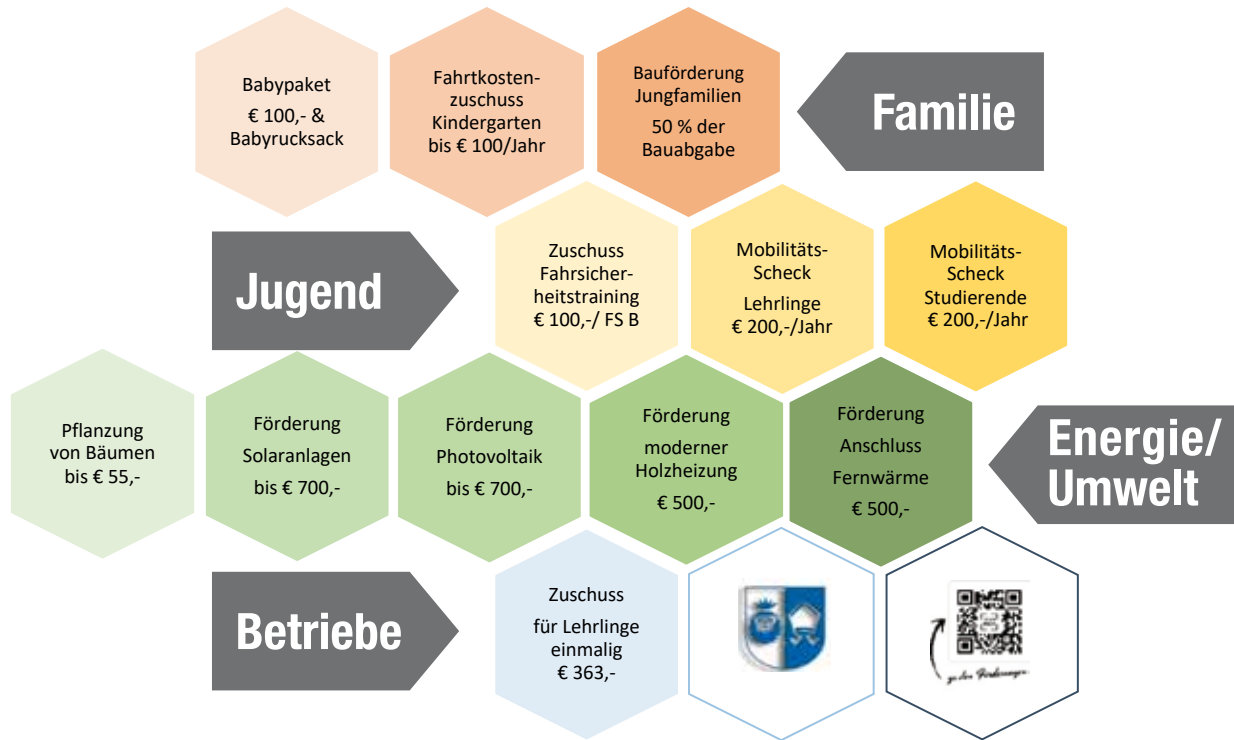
Babypaket
€ 100,- & Babyrucksack

Fahrtkostenzuschuss Kindergarten bis € 100/Jahr

Bauförderung Jungfamilien
50 % der Bauabgabe

Familie

Jugend

Zuschuss Fahrsicherheitstraining € 100,-/ FS B

Mobilitäts-Scheck
Lehrlinge € 200,-/Jahr

Mobilitäts-Scheck Studierende € 200,-/Jahr

Pflanzung von Bäumen bis € 55,-

Förderung
Solaranlagen
bis € 700,-

Förderung
Photovoltaik
bis € 700,-

Förderung
moderner Holzheizung
€ 500,-

Förderung Anschluss
Fernwärme
€ 500,-

Energie/ Umwelt

Betriebe

Zuschuss
für Lehrlinge einmalig € 363,-

zu den Förderungen